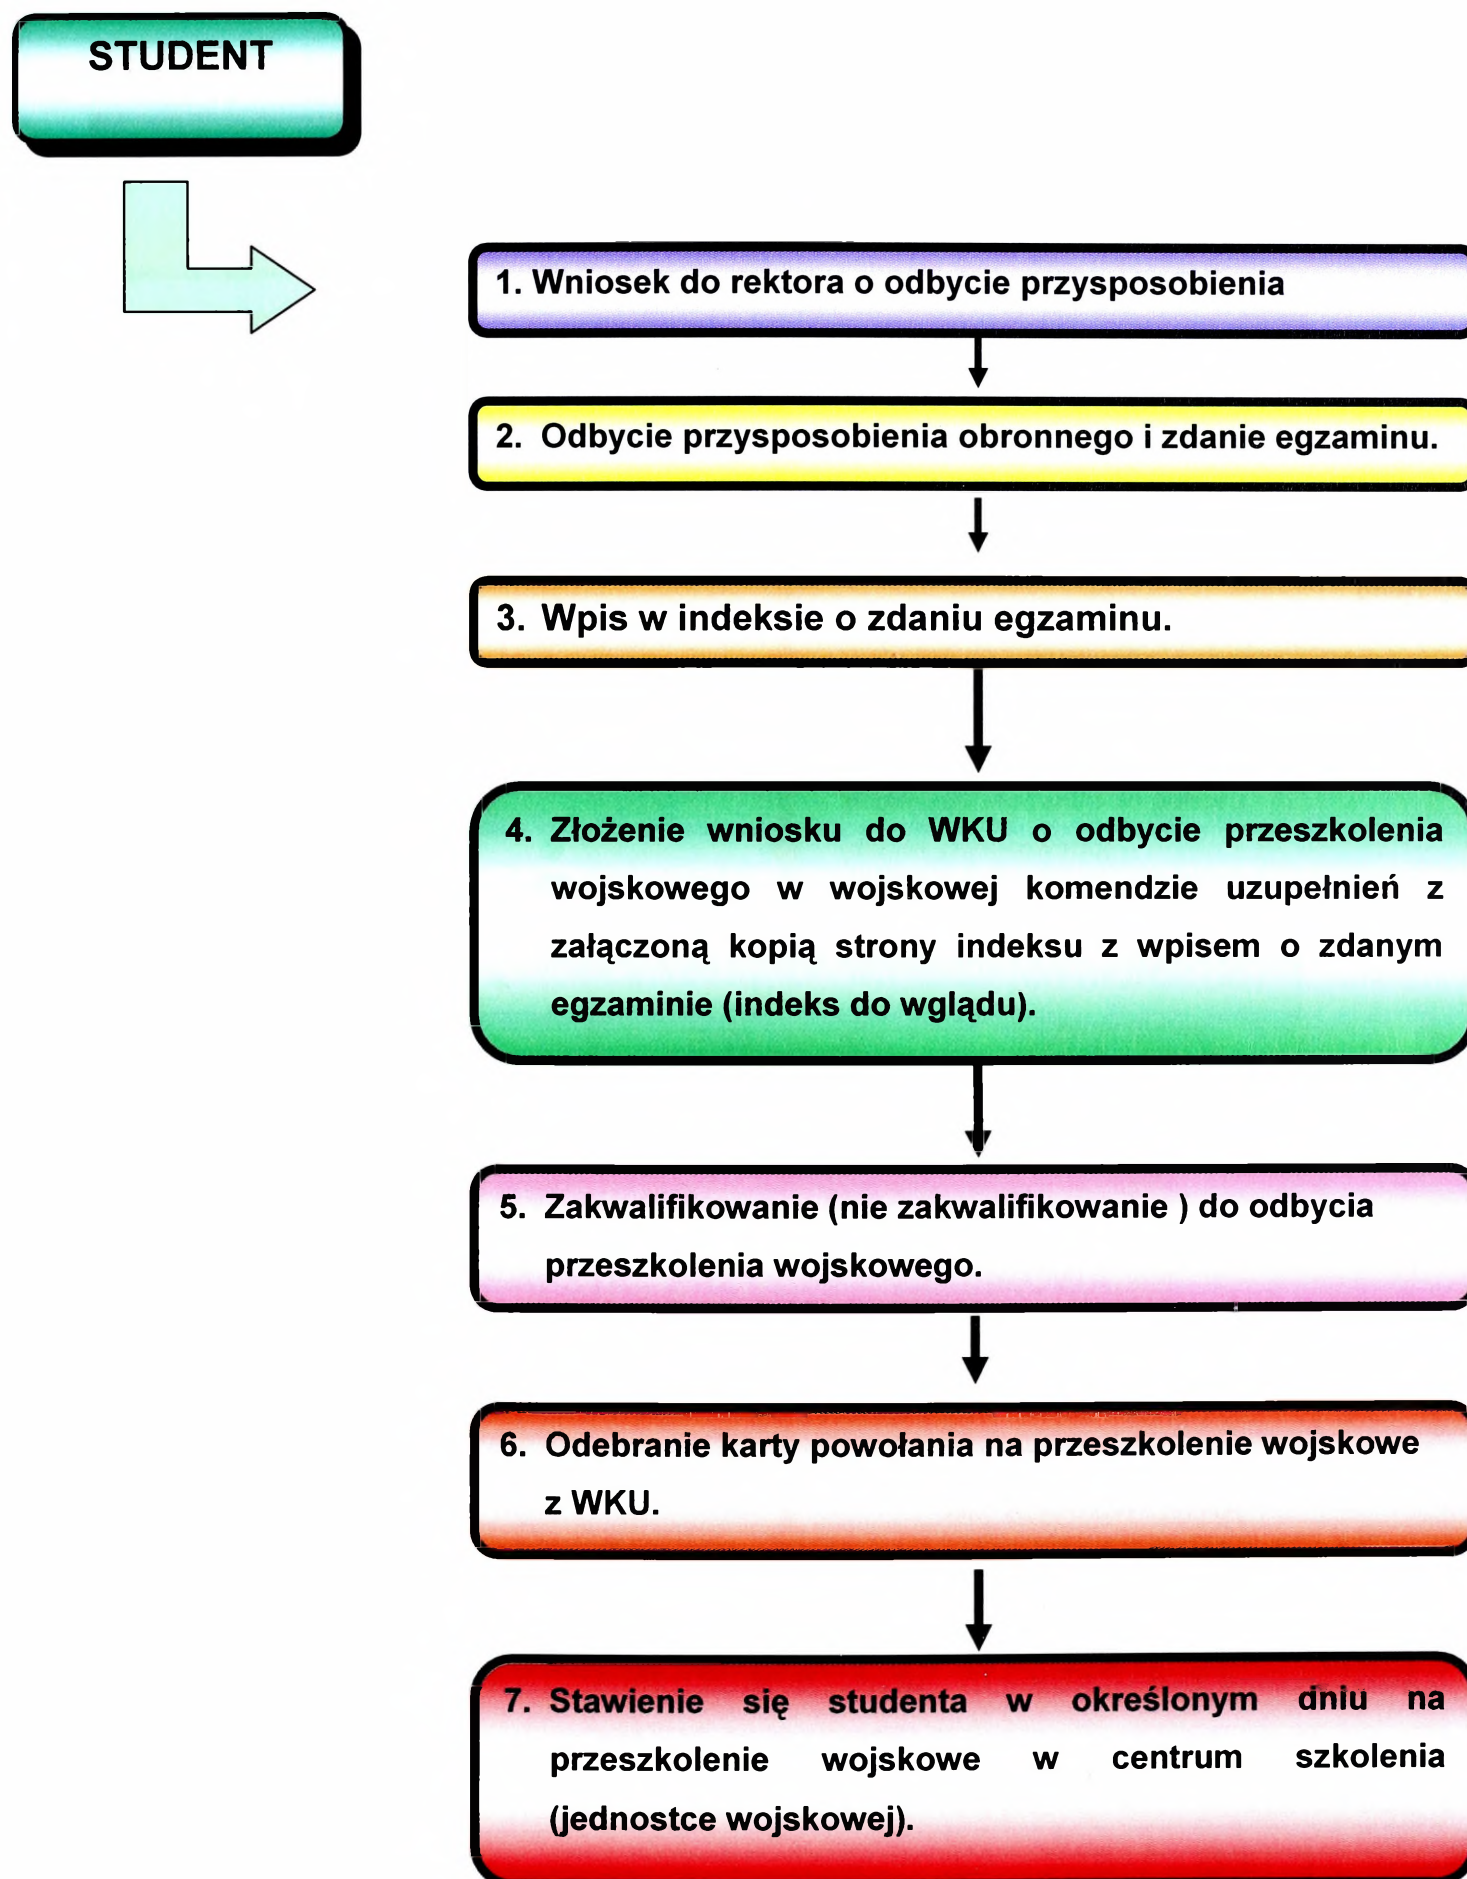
STUDENT

1. Wniosek do rektora o odbycie przysposobienia

2. Odbycie przysposobienia obronnego i zdanie egzaminu.

3. Wpis w indeksie o zdaniu egzaminu.

4. Złożenie wniosku do WKU o odbycie przeszkolenia wojskowego w wojskowej komendzie uzupełnień z załączoną kopią strony indeksu z wpisem o zdanym egzaminie (indeks do wglądu).

5. Zakwalifikowanie (nie zakwalifikowanie ) do odbycia przeszkolenia wojskowego.

6. Odebranie karty powołania na przeszkolenie wojskowe z WKU.

7. Stawienie się studenta w określonym dniu na przeszkolenie wojskowe w centrum szkolenia (jednostce wojskowej).